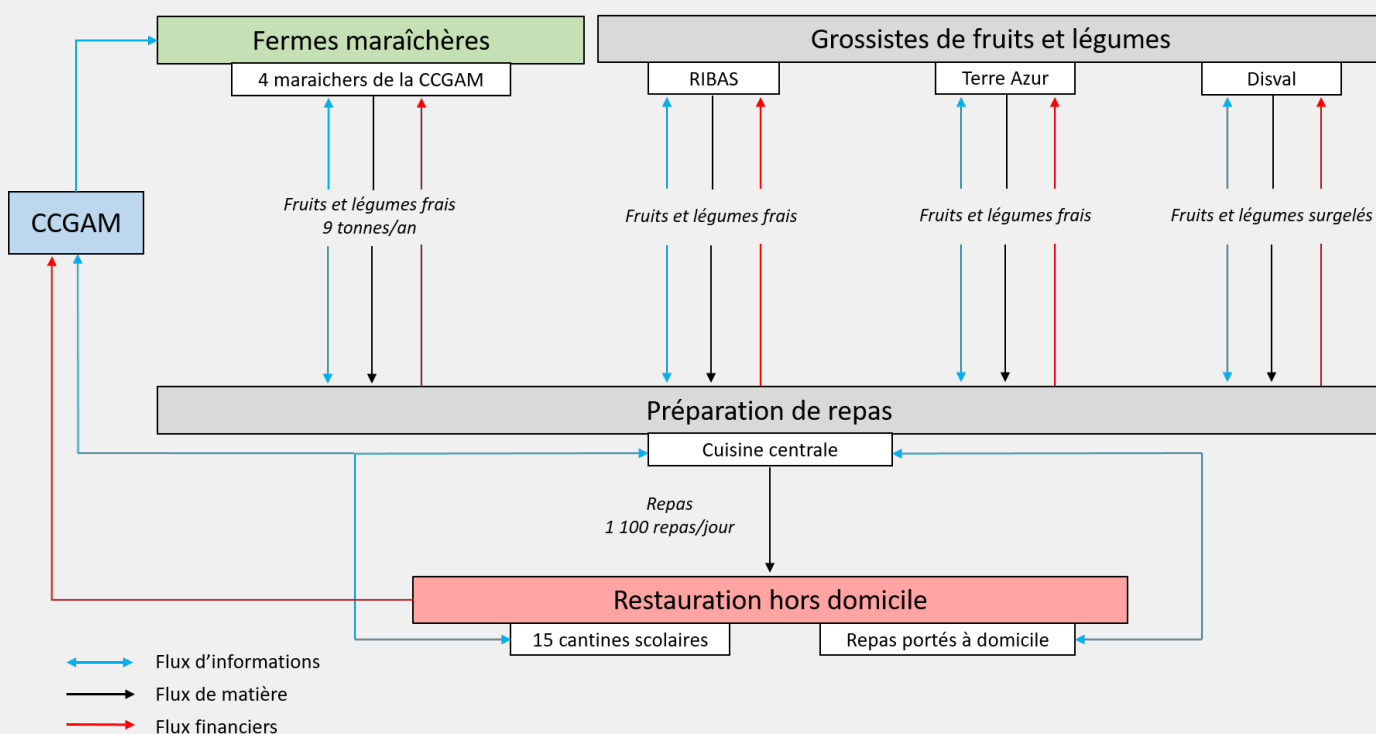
Fermes maraîchères

4 maraichers de la CCGAM

Grossistes de fruits et légumes

RIBAS

Terre Azur

Disval

CCGAM

Fruits et légumes frais
9 tonnes/an

Fruits et légumes frais

Fruits et légumes frais

Fruits et légumes surgelés

Préparation de repas

Cuisine centrale

Repas
1 100 repas/jour

Restauration hors domicile

15 cantines scolaires

Repas portés à domicile

Flux d'informations

Flux de matière

Flux financiers